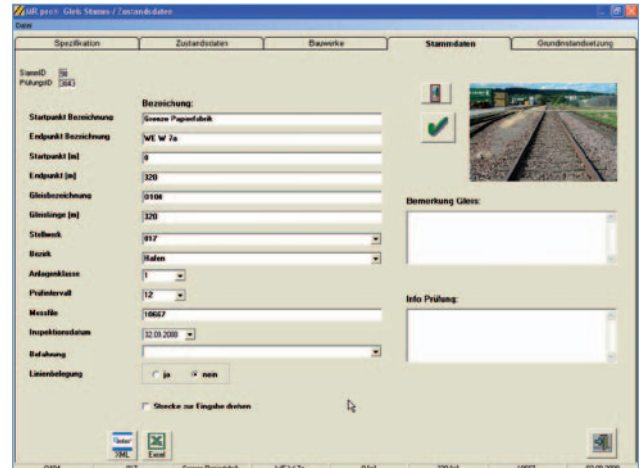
bR.pro®: Gleis Stamm-/Zustandsdaten
Datei

Spezifikation | Zustandsdaten | Bauwerke | Stammdaten | Grundinstandsetzung

StamID 56
PrüfungID 3643

Bezeichnung:

Startpunkt Bezeichnung: Grenze Papierfabrik
Endpunkt Bezeichnung: WE W 7a
Startpunkt [m]: 0
Endpunkt [m]: 320
Gleisbezeichnung: 0104
Gleislänge [m]: 320
Stellwerk: 017
Bezirk: Hafen
Anlagenklasse: 1
Prüfintervall: 12
Messfile: 10667
Inspektionsdatum: 02.09.2008
Befahrung:
Linienbelegung: ja nein

Strecke zur Eingabe drehen

Bemerkung Gleis:

Info Prüfung:

XML
Excel

0104 | 017 | Grenze Papierfabrik | WE W 7a | 0 [m] | 320 [m] | 10667 | 02.09.2008